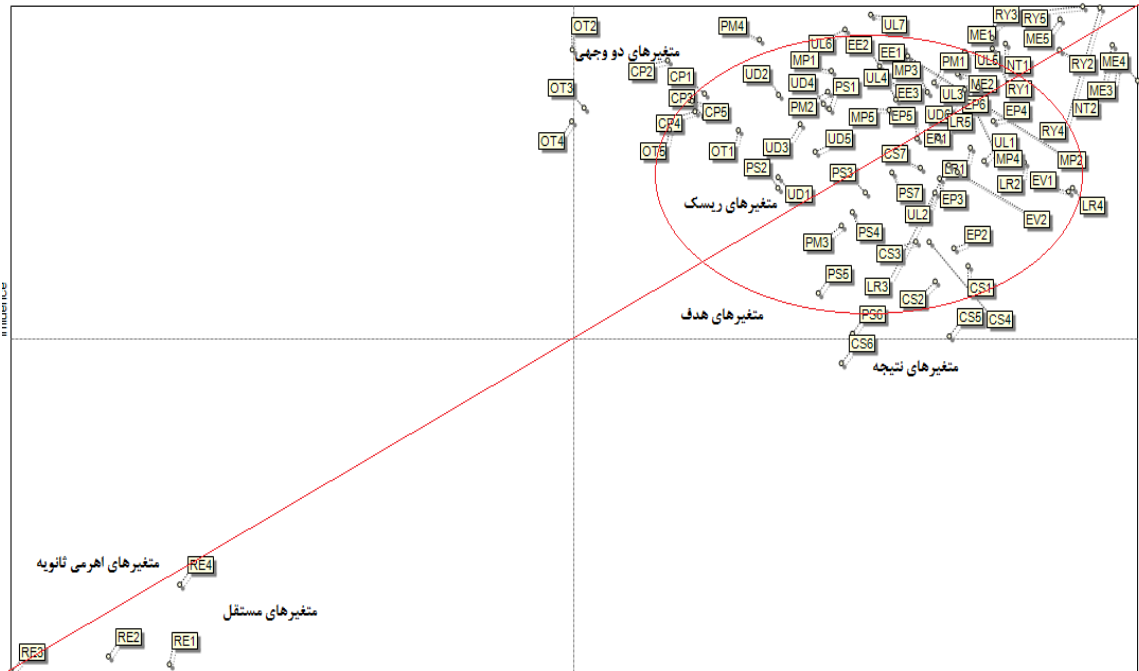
OT2
متغیرهای دو وجهی
PM4
UL7
RY3
RY5
ME1
ME5
UL6
EE2
EE1
MP1
MP3
PM1
UL5
NT1
RY2
ME4
CP2
CP1
UD2
UD4
PS1
UL4
ME2
RY1
ME3
NT2
OT3
CP3
CP5
PM2
EE3
UL3
EP6
EP4
CP4
MP5
EP5
UD6
LR5
RY4
OT4
UD5
EA1
UL1
OT6
OT1
UD3
CS7
LR1
MP4
MP2
PS2
PS3
LR2
EV1
UD1
PS7
EP3
متغیرهای ریسک
LR4
EV2
UL2
PS4
EP2
PM3
CS3
Influence
PS5
LR3
CS1
CS2
متغیرهای هدف
PS6
CS5
CS4
CS6
متغیرهای نتیجه
متغیرهای اهرمی ثانویه
RE4
متغیرهای مستقل
RE2
RE1
RE3